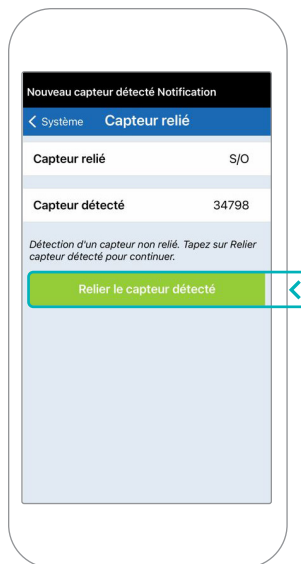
Nouveau capteur détecté Notification

< Système Capteur relié

Capteur relié S/O

Capteur détecté 34798

Détection d'un capteur non relié. Tapez sur Relier capteur détecté pour continuer.

Relier le capteur détecté